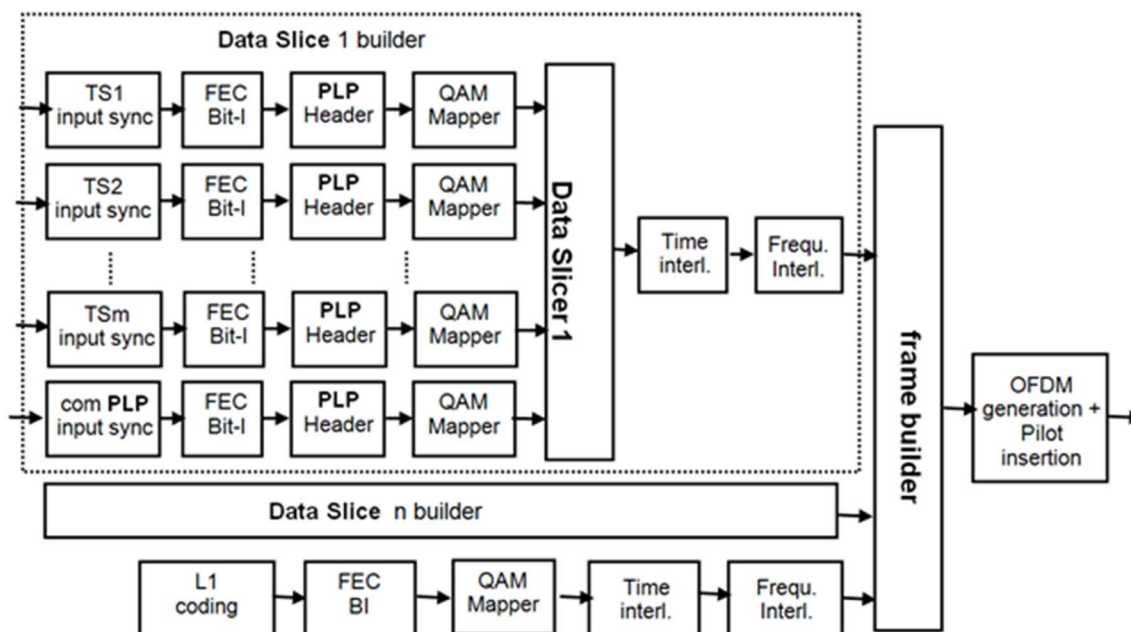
Data Slice 1 builder

TS1 input sync
FEC Bit-I
PLP Header
QAM Mapper

TS2 input sync
FEC Bit-I
PLP Header
QAM Mapper

TSm input sync
FEC Bit-I
PLP Header
QAM Mapper

com PLP input sync
FEC Bit-I
PLP Header
QAM Mapper

Data Slicer 1

Time interl.
Frequ. Interl.

frame builder

OFDM generation + Pilot insertion

Data Slice n builder

L1 coding
FEC BI
QAM Mapper
Time interl.
Frequ. Interl.